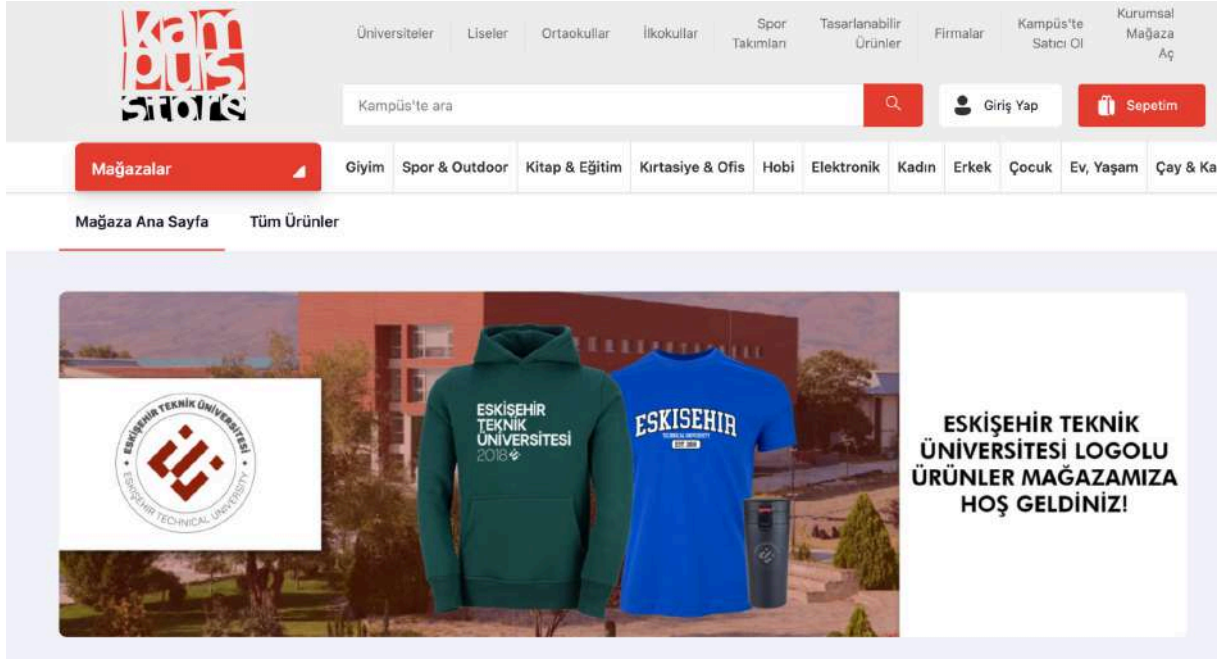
kampus store

Üniversiteler Liseler Ortaokullar İlkokullar Spor Takımları Tasarlanabilir Ürünler Firmalar Kampüs'te Satıcı Ol Kurumsal Mağaza Aç

Kampüs'te ara

Giriş Yap

Sepetim

Mağazalar

Giyim Spor & Outdoor Kitap & Eğitim Kırtasiye & Ofis Hobi Elektronik Kadın Erkek Çocuk Ev, Yaşam Çay & Ka

Mağaza Ana Sayfa Tüm Ürünler

ESKİŞEHİR TEKNİK ÜNİVERSİTESİ ESKİŞEHİR TECHNICAL UNIVERSITY

ESKİŞEHİR TEKNİK ÜNİVERSİTESİ 2018

ESKISEHIR TECHNICAL UNIVERSITY EST. 2018

ESKİŞEHİR TEKNİK ÜNİVERSİTESİ LOGOLU ÜRÜNLER MAĞAZAMIZA HOŞ GELDİNİZ!